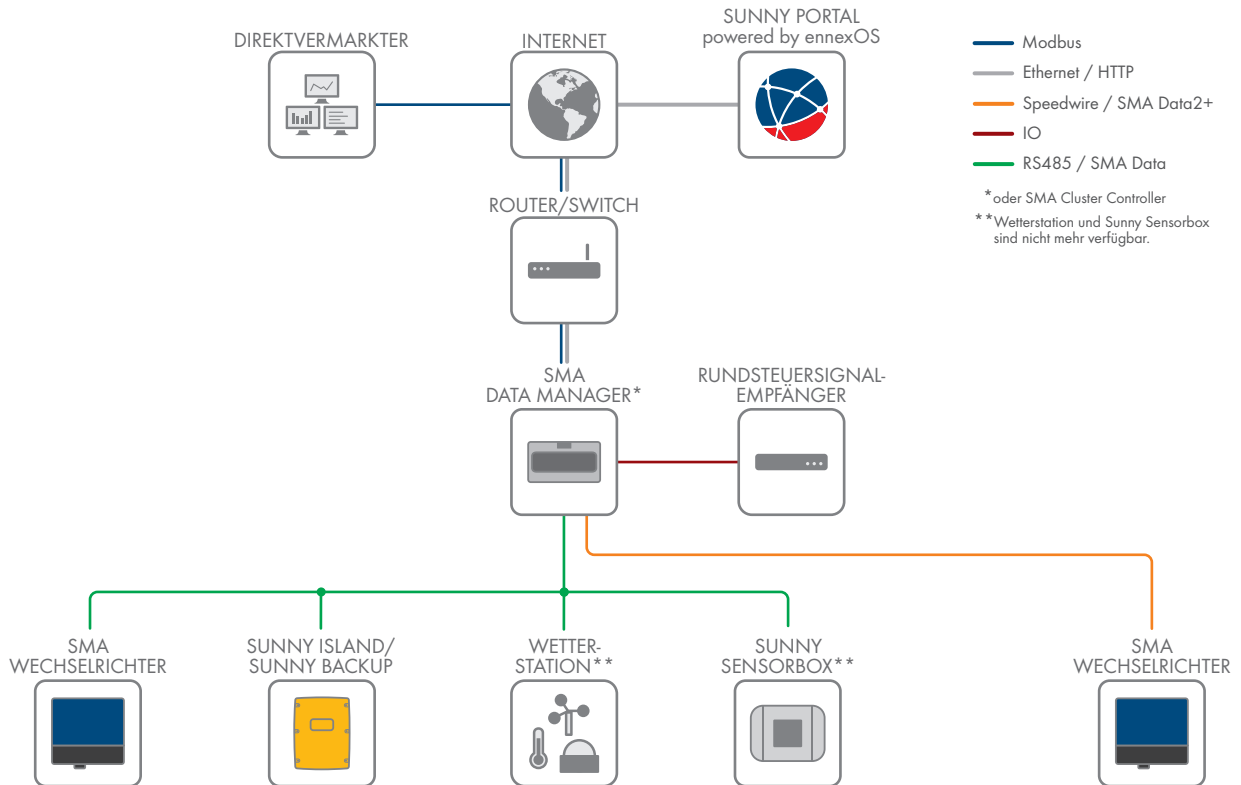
DIREKTVERMARKTER

INTERNET

SUNNY PORTAL
powered by ennexOS

Modbus
Ethernet / HTTP
Speedwire / SMA Data2+
IO
RS485 / SMA Data

*oder SMA Cluster Controller
**Wetterstation und Sunny Sensorbox sind nicht mehr verfügbar.

ROUTER/SWITCH

SMA
DATA MANAGER*

RUNDSTEUERSIGNAL-
EMPFÄNGER

SMA
WECHSELRICHTER

SUNNY ISLAND/
SUNNY BACKUP

WETTER-
STATION**

SUNNY
SENSORBOX**

SMA
WECHSELRICHTER